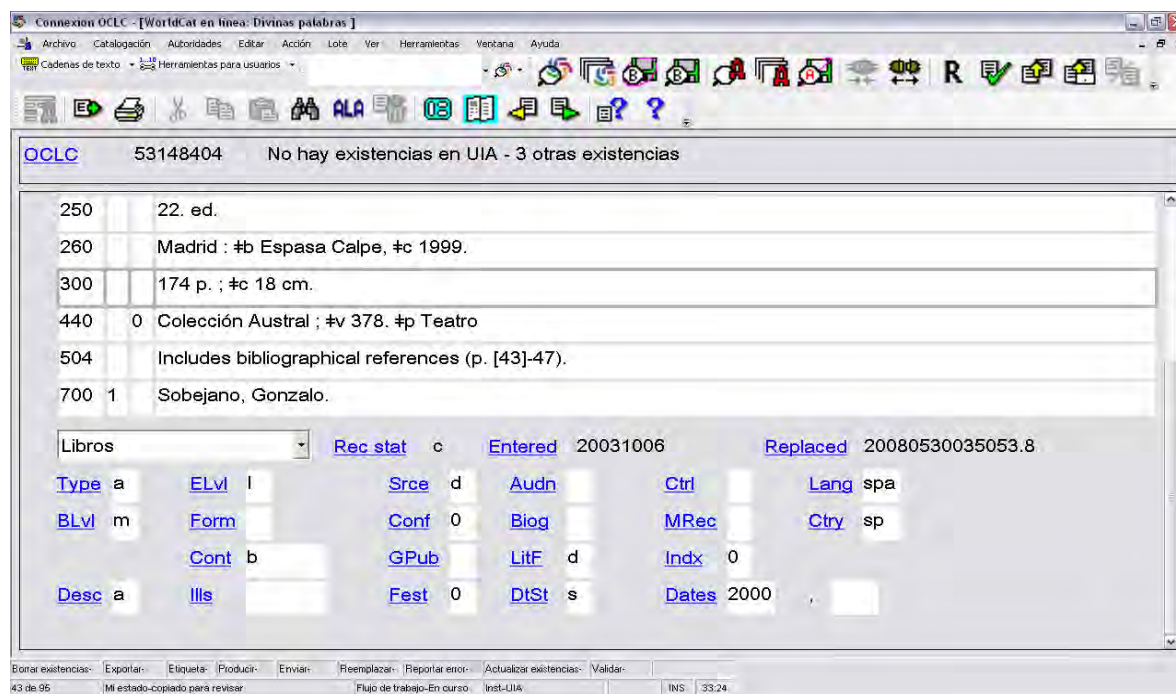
Connexion OCLC - [WorldCat en línea: Divinas palabras ]

Archivo Catalogación Autoridades Editar Acción Lote Ver Herramientas Ventana Ayuda

Cadenas de texto Herramientas para usuarios

R

ALA

OCLC 53148404 No hay existencias en UIA - 3 otras existencias

| | | | |
|---|---|---|---|
| 250 | | | 22. ed. |
| 260 | | | Madrid : ǂb Espasa Calpe, ǂc 1999. |
| 300 | | | 174 p. ; ǂc 18 cm. |
| 440 | | 0 | Colección Austral ; ǂv 378. ǂp Teatro |
| 504 | | | Includes bibliographical references (p. [43]-47). |
| 700 | 1 | | Sobejano, Gonzalo. |

Libros Rec stat c Entered 20031006 Replaced 20080530035053.8

Type a ELvl I Srce d Audn Ctrl Lang spa

BLvl m Form Conf 0 Biog MRec Ctry sp

Cont b GPub LitF d Indx 0

Desc a Ills Fest 0 DtSt s Dates 2000 ,

Borrar existencias- Exportar- Etiqueta- Producir- Enviar- Reemplazar- Reportar error- Actualizar existencias- Validar-

43 de 95 Mi estado-copiado para revisar Flujo de trabajo-En curso Inst-UIA INS 33:24